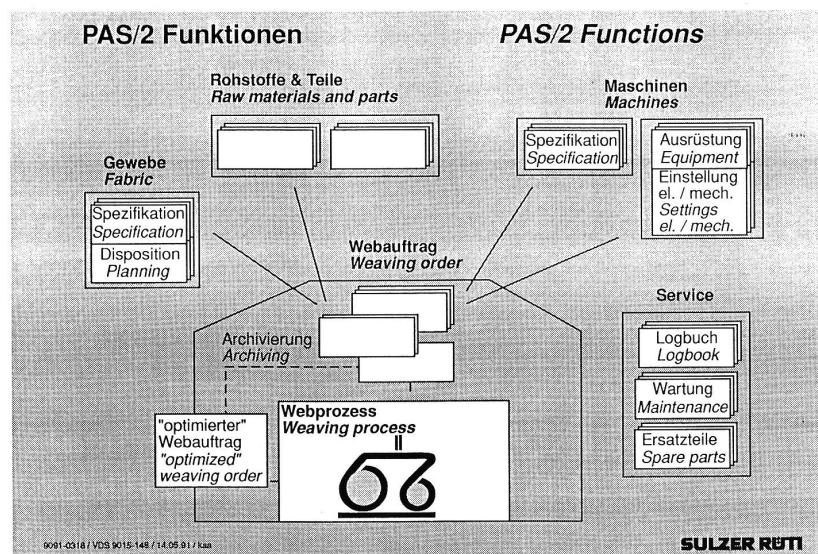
PAS/2 Funktionen

PAS/2 Functions

Rohstoffe & Teile
Raw materials and parts

Maschinen
Machines

Spezifikation
Specification

Ausrüstung
Equipment

Einstellung el. / mech.
Settings el. / mech.

Gewebe
Fabric

Spezifikation
Specification

Disposition
Planning

Webauftrag
Weaving order

Service

Archivierung
Archiving

Logbuch
Logbook

Wartung
Maintenance

Ersatzteile
Spare parts

"optimierter" Webauftrag
"optimized" weaving order

Webprozess
Weaving process

9091-0318 / VDS 9015-148 / 14.05.91 / kaa

SULZER RÜTI